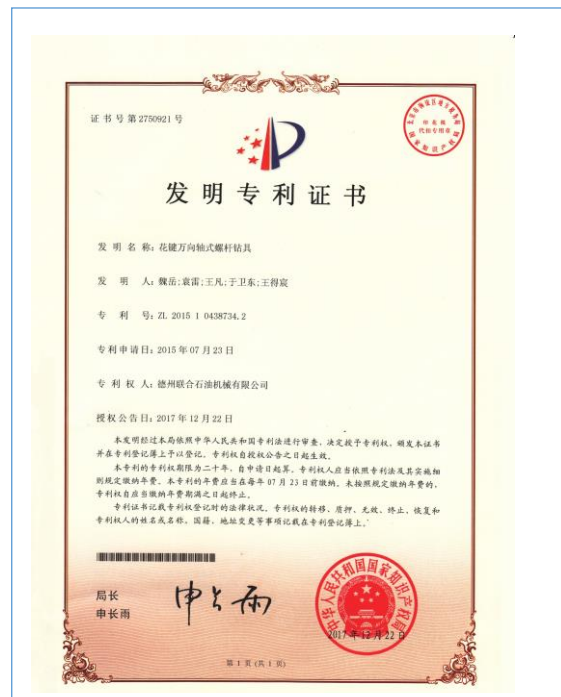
证书号第2750921号

发明专利证书

发 明 名 称：花键万向轴式螺杆钻具

发 明 人：魏岳；袁雷；王凡；于卫东；王得宸

专 利 号：ZL 2015 1 0438734.2

专利申请日：2015年07月23日

专 利 权 人：德州联合石油机械有限公司

授权公告日：2017年12月22日

本发明经过本局依照中华人民共和国专利法进行审查，决定授予专利权，颁发本证书并在专利登记簿上予以登记。专利权自授权公告之日起生效。

本专利的专利权期限为二十年，自申请日起算。专利权人应当依照专利法及其实施细则规定缴纳年费。本专利的年费应当在每年07月23日前缴纳。未按照规定缴纳年费的，专利权自应当缴纳年费期满之日起终止。

专利证书记载专利权登记时的法律状况。专利权的转移、质押、无效、终止、恢复和专利权人的姓名或名称、国籍、地址变更等事项记载在专利登记簿上。

局长
申长雨

申长雨

中华人民共和国国家知识产权局

2017年12月22日

第1页（共1页）